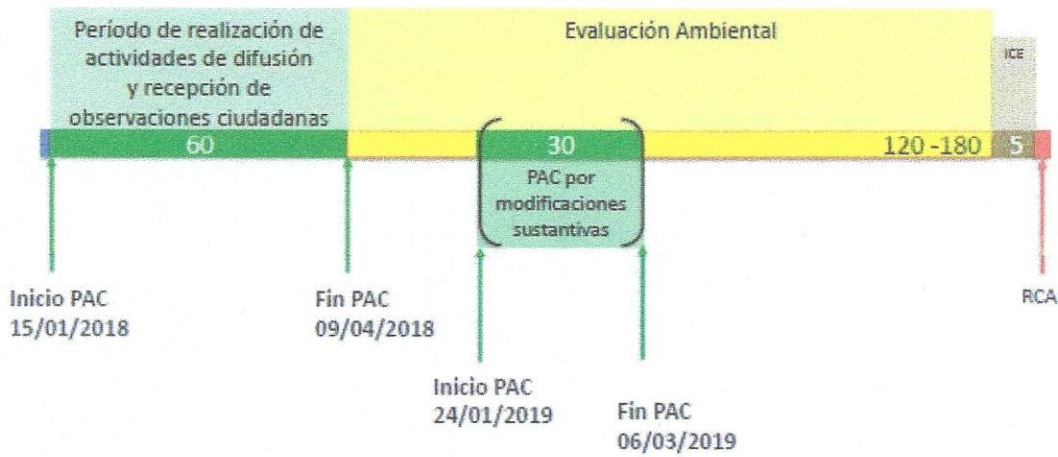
Período de realización de actividades de difusión y recepción de observaciones ciudadanas

Evaluación Ambiental

ICE

60

30

120 -180

5

PAC por modificaciones sustantivas

Inicio PAC
15/01/2018

Fin PAC
09/04/2018

Inicio PAC
24/01/2019

Fin PAC
06/03/2019

RCA